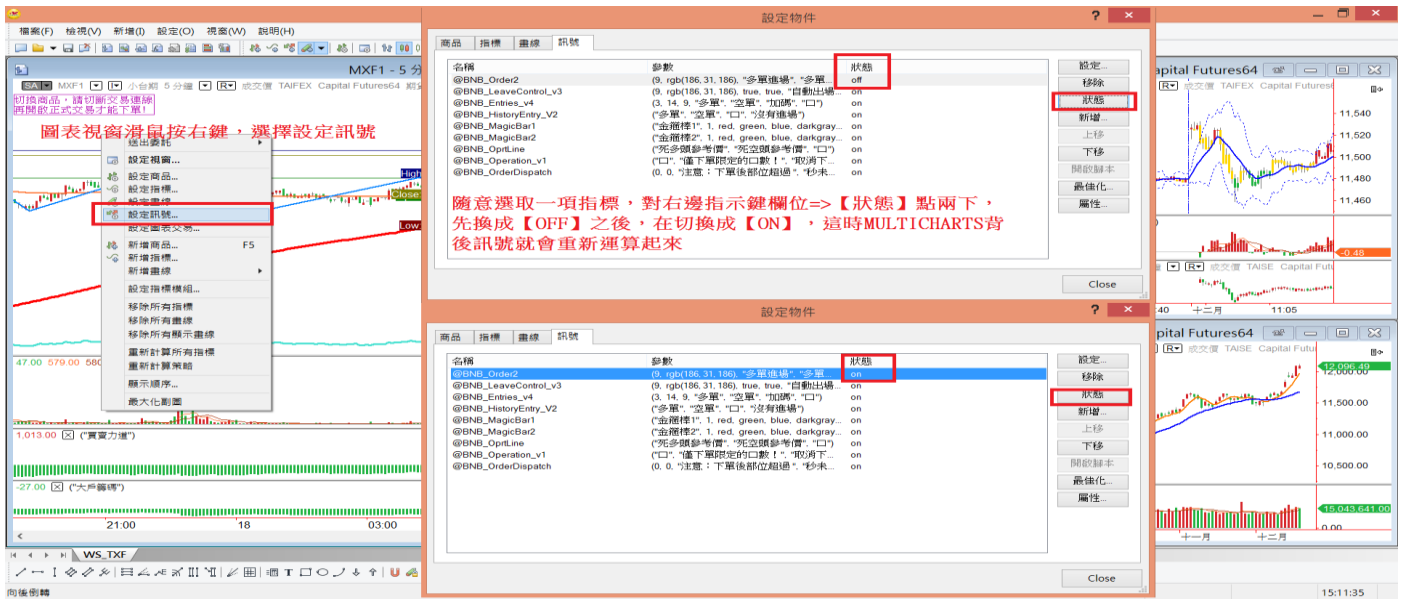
檔案(F) 檢視(V) 新增(I) 設定(O) 視窗(W) 說明(H)

MXF1 - 5 分

SA MXF1 小台期 5 分鐘 R 成交價 TAIFEX Capital Futures64

切換商品，請切斷交易連線
再開啟正式交易才能下單!

圖表視窗滑鼠按右鍵，選擇設定訊號

送出委託
設定視窗...
設定商品...
設定指標...
設定畫線...
設定訊號...
設定圖表交易...
新增商品... F5
新增指標...
新增畫線
設定指標模組...
移除所有指標
移除所有畫線
移除所有顯示畫線
重新計算所有指標
重新計算策略
顯示順序...
最大化副圖

High
Close
Low

47.00 579.00 580

1,013.00 ("買賣力道")

-27.00 ("大戶籌碼")

21:00 18 03:00

WS_TXF

向後側轉

設定物件

商品 指標 畫線 訊號

| 名稱 | 參數 | 狀態 |
|---|---|---|
| @BNB_Order2 | (9, rgb(186, 31, 186), "多單進場", "多單... | off |
| @BNB_LeaveControl_v3 | (9, rgb(186, 31, 186), true, true, "自動出場... | on |
| @BNB_Entries_v4 | (3, 14, 9, "多單", "空單", "加碼", "口") | on |
| @BNB_HistoryEntry_V2 | ("多單", "空單", "口", "沒有進場") | on |
| @BNB_MagicBar1 | ("金箍棒1", 1, red, green, blue, darkgray... | on |
| @BNB_MagicBar2 | ("金箍棒2", 1, red, green, blue, darkgray... | on |
| @BNB_OprtLine | ("死多頭參考價", "死空頭參考價", "口") | on |
| @BNB_Operation_v1 | ("口", "僅下單限定的口數！", "取消下... | on |
| @BNB_OrderDispatch | (0, 0, "注意：下單後部位超過", "秒未... | on |

設定... 移除 狀態 新增... 上移 下移 開啟腳本 最佳化... 屬性...

隨意選取一項指標，對右邊指示鍵欄位=>【狀態】點兩下，先換成【OFF】之後，在切換成【ON】，這時MULTICHARTS背後訊號就會重新運算起來

Close

設定物件

商品 指標 畫線 訊號

| 名稱 | 參數 | 狀態 |
|---|---|---|
| @BNB_Order2 | (9, rgb(186, 31, 186), "多單進場", "多單... | on |
| @BNB_LeaveControl_v3 | (9, rgb(186, 31, 186), true, true, "自動出場... | on |
| @BNB_Entries_v4 | (3, 14, 9, "多單", "空單", "加碼", "口") | on |
| @BNB_HistoryEntry_V2 | ("多單", "空單", "口", "沒有進場") | on |
| @BNB_MagicBar1 | ("金箍棒1", 1, red, green, blue, darkgray... | on |
| @BNB_MagicBar2 | ("金箍棒2", 1, red, green, blue, darkgray... | on |
| @BNB_OprtLine | ("死多頭參考價", "死空頭參考價", "口") | on |
| @BNB_Operation_v1 | ("口", "僅下單限定的口數！", "取消下... | on |
| @BNB_OrderDispatch | (0, 0, "注意：下單後部位超過", "秒未... | on |

設定... 移除 狀態 新增... 上移 下移 開啟腳本 最佳化... 屬性...

Close

Capital Futures64
R 成交價 TAIFEX Capital Futures
11,540
11,520
11,500
11,480
11,460
-0.48
R 成交價 TAISE Capital Futu
40 十二月 11:05

Capital Futures64
R 成交價 TAISE Capital Futu
12,096.49
11,500.00
11,000.00
10,500.00
15,043,641.00
0.00
十一月 十二月

15:11:35